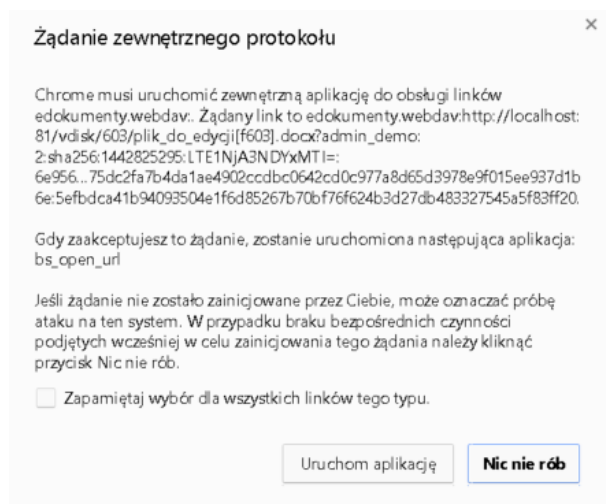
Żądanie zewnętrznego protokołu

×

Chrome musi uruchomić zewnętrzną aplikację do obsługi linków edokumenty.webdav:. Żądany link to edokumenty.webdav:http://localhost:81/vdisk/603/plik_do_edycji[f603].docx?admin_demo:2:sha256:1442825295:LTE1NjA3NDYxMTI=:6e956...75dc2fa7b4da1ae4902ccdbc0642cd0c977a8d65d3978e9f015ee937d1b6e:5efbdca41b94093504e1f6d85267b70bf76f624b3d27db483327545a5f83ff20.

Gdy zaakceptujesz to żądanie, zostanie uruchomiona następująca aplikacja: bs_open_url

Jeśli żądanie nie zostało zainicjowane przez Ciebie, może oznaczać próbę ataku na ten system. W przypadku braku bezpośrednich czynności podjętych wcześniej w celu zainicjowania tego żądania należy kliknąć przycisk Nic nie rób.

Zapamiętaj wybór dla wszystkich linków tego typu.

Uruchom aplikację

Nic nie rób